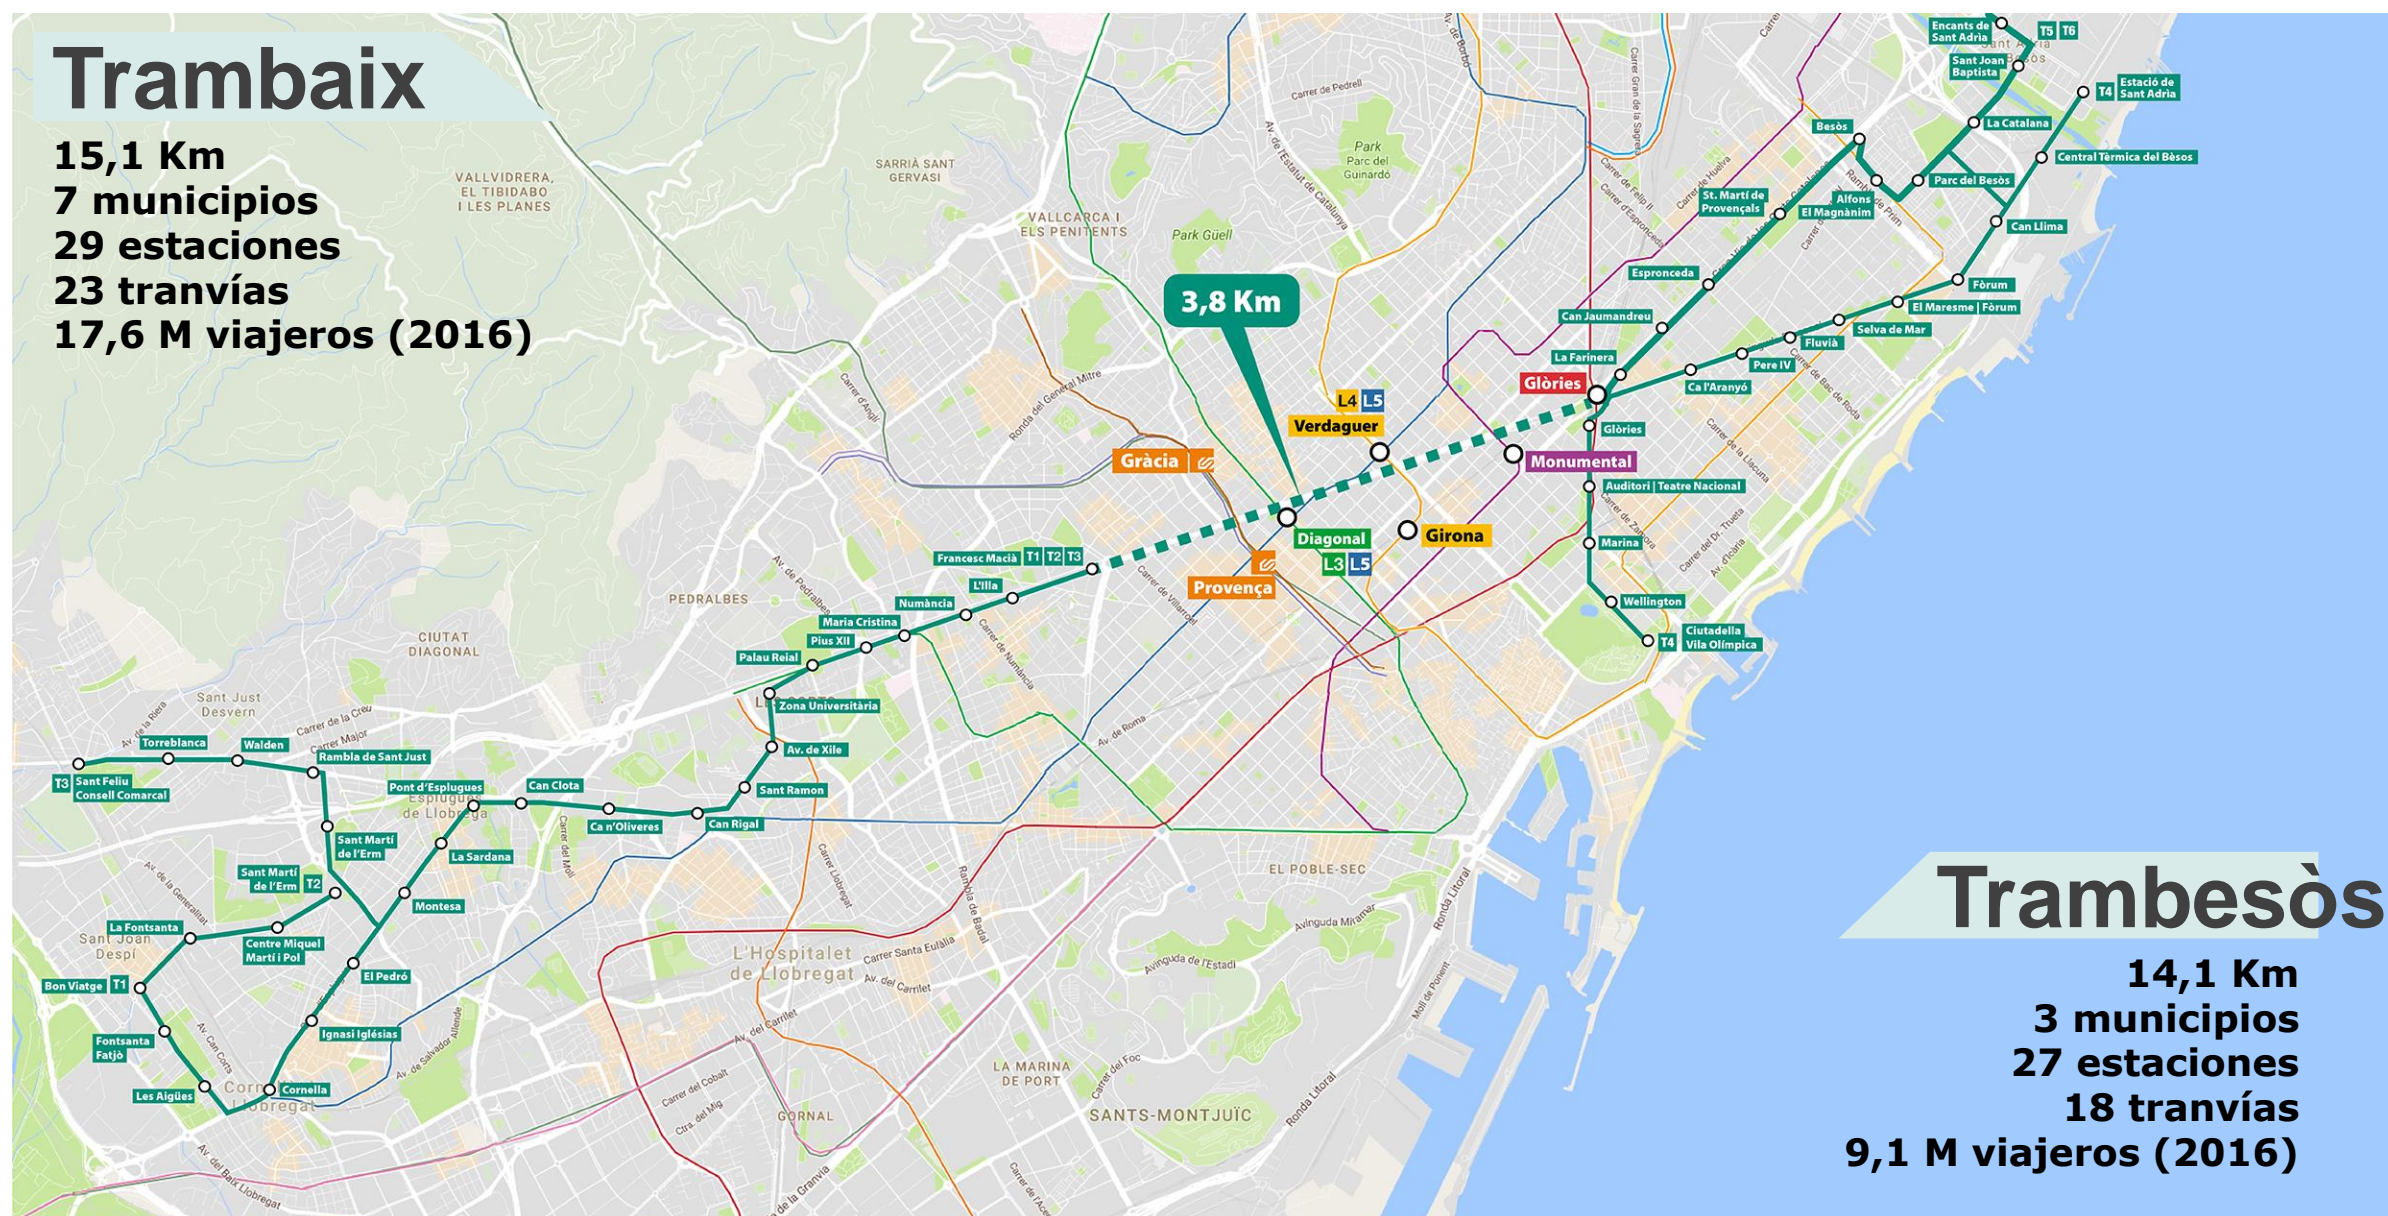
Trambaix

15,1 Km
7 municipios
29 estaciones
23 tranvías
17,6 M viajeros (2016)

VALLVIDRERA, EL TIBIDABO I LES PLANES

SARRIÀ SANT GERVASI

VALLCARCA I ELS PENITENTS

Park Güell

Park Parc del Guinardó

3,8 Km

L4 L5
Verdaguer

Gràcia

Diagonal
L3 L5

Provença

Girona

Monumental

Glòries

Encants de Sant Adrià
T5 T6
Sant Joan Baptista
Estació de Sant Adrià
T4
Besòs
La Catalana
Central Tèrmica del Besòs
St. Martí de Provençals
Alfons El Magnànim
Parc del Besòs
Can Llima
Espronceda
Fòrum
El Maresme | Fòrum
Can Jaumandreu
Selva de Mar
Fluvià
Pere IV
La Farinera
Ca l'Aranyó
Glòries
Auditori | Teatre Nacional
Marina
Wellington
T4
Ciutadella Vila Olímpica

Francesc Macià T1 T2 T3
L'Illa
Numància
Maria Cristina
Pius XII
Palau Reial
Zona Universitària
Av. de Xile
Sant Ramon
Can Rigal
Ca n'Oliveres
Can Clota
Pont d'Esplugues
La Sardana
Montesa
El Pedró
Ignasi Iglésias
Cornellà
Les Aigües
Fontsanta Fatjó
Bon Viatge T1
La Fontsanta
Centre Miquel Martí i Pol
Sant Martí de l'Erm T2
Sant Martí de l'Erm
Rambla de Sant Just
Walden
Torreblanca
T3 Sant Feliu Consell Comarcal

PEDRALBES
CIUTAT DIAGONAL
Sant Just Desvern
Esplugues de Llobregat
Sant Joan Despí
Cornellà de Llobregat
L'Hospitalet de Llobregat
EL POBLE-SEC
LA MARINA DE PORT
SANTS-MONTJUÏC
GORNAL

Trambesòs

14,1 Km
3 municipios
27 estaciones
18 tranvías
9,1 M viajeros (2016)